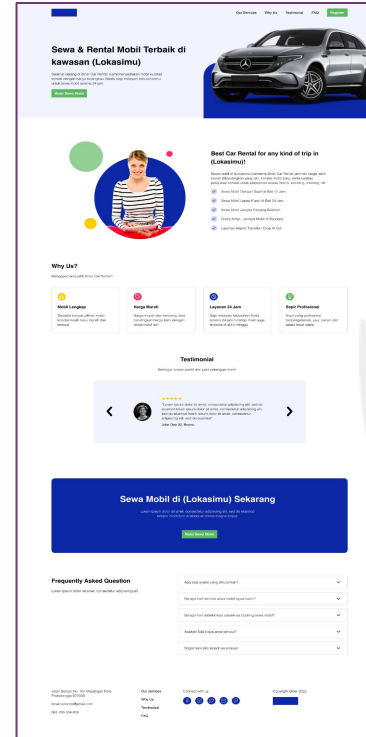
Our Services Why Us Testimonial FAQ Register

Sewa & Rental Mobil Terbaik di kawasan (Lokasimu)

Selamat datang di Binar Car Rental. Kami menyediakan mobil kualitas terbaik dengan harga terjangkau. Selalu siap melayani kebutuhanmu untuk sewa mobil selama 24 jam.

Mulai Sewa Mobil

Best Car Rental for any kind of trip in (Lokasimu)!

Sewa mobil di (Lokasimu) bersama Binar Car Rental jaminan harga lebih murah dibandingkan yang lain, kondisi mobil baru, serta kualitas pelayanan terbaik untuk perjalanan wisata, bisnis, wedding, meeting, dll.

Sewa Mobil Dengan Supir di Bali 12 Jam

Sewa Mobil Lepas Kunci di Bali 24 Jam

Sewa Mobil Jangka Panjang Bulanan

Gratis Antar - Jemput Mobil di Bandara

Layanan Airport Transfer / Drop In Out

Why Us?

Mengapa harus pilih Binar Car Rental?

Mobil Lengkap
Tersedia banyak pilihan mobil, kondisi masih baru, bersih dan terawat

Harga Murah
Harga murah dan bersaing, bisa bandingkan harga kami dengan rental mobil lain

Layanan 24 Jam
Siap melayani kebutuhan Anda selama 24 jam nonstop. Kami juga tersedia di akhir minggu

Sopir Profesional
Sopir yang profesional, berpengalaman, jujur, ramah dan selalu tepat waktu

Testimonial

Berbagai review positif dari para pelanggan kami

"Lorem ipsum dolor sit amet, consectetur adipiscing elit, sed do eiusmod lorem ipsum dolor sit amet, consectetur adipiscing elit, sed do eiusmod lorem ipsum dolor sit amet, consectetur adipiscing elit, sed do eiusmod"
John Dee 32, Bromo

Sewa Mobil di (Lokasimu) Sekarang

Lorem ipsum dolor sit amet, consectetur adipiscing elit, sed do eiusmod tempor incididunt ut labore et dolore magna aliqua.

Mulai Sewa Mobil

Frequently Asked Question

Lorem ipsum dolor sit amet, consectetur adipiscing elit

Apa saja syarat yang dibutuhkan?

Berapa hari minimal sewa mobil lepas kunci?

Berapa hari sebelumnya sabaiknya booking sewa mobil?

Apakah Ada biaya antar-jemput?

Bagaimana jika terjadi kecelakaan

Jalan Suroyo No. 161 Mayangan Kota Probolonggo 672000

binarcarrental@gmail.com

081-233-334-808

Our services

Why Us

Testimonial

FAQ

Connect with us

Copyright Binar 2022